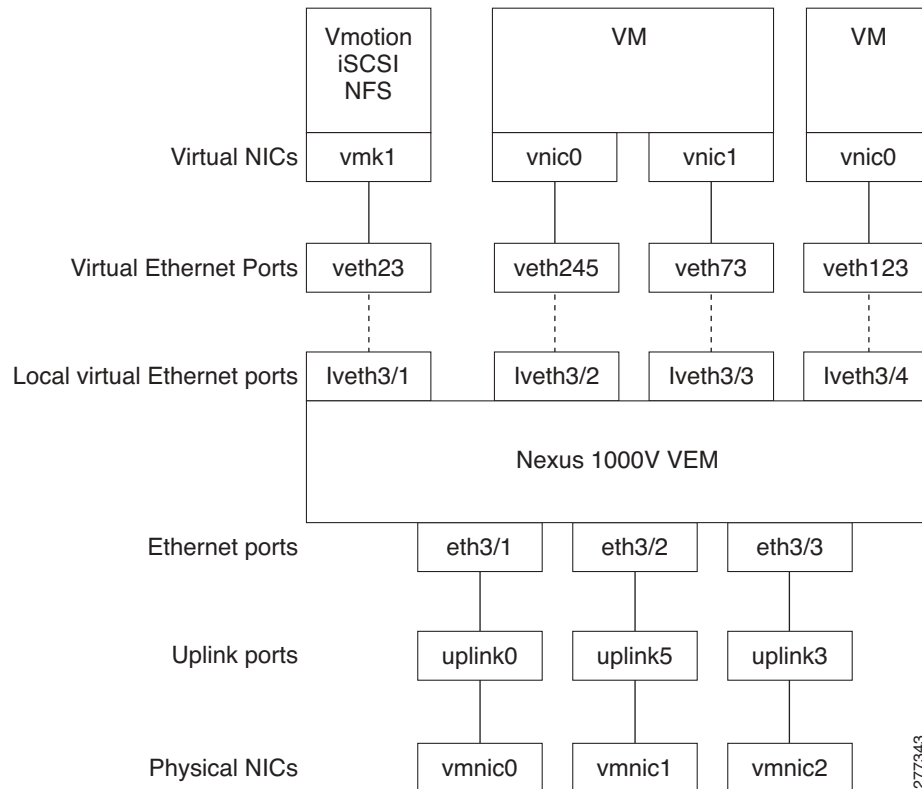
Vmotion
iSCSI
NFS

VM

VM

Virtual NICs

vmk1

vnic0

vnic1

vnic0

Virtual Ethernet Ports

veth23

veth245

veth73

veth123

Local virtual Ethernet ports

lveth3/1

lveth3/2

lveth3/3

lveth3/4

Nexus 1000V VEM

Ethernet ports

eth3/1

eth3/2

eth3/3

Uplink ports

uplink0

uplink5

uplink3

Physical NICs

vmnic0

vmnic1

vmnic2

277343